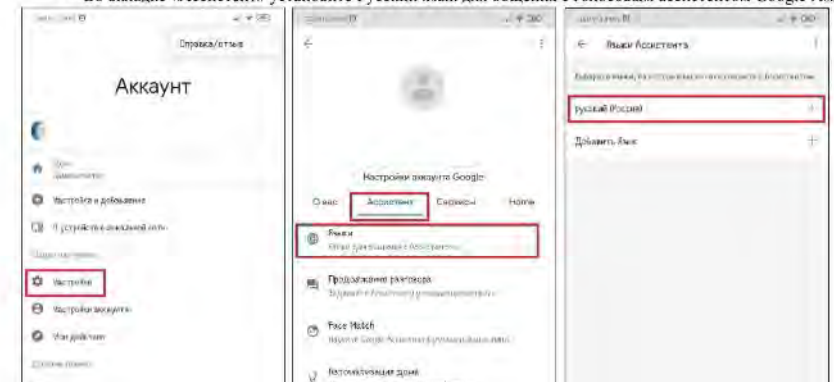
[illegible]

Справка/отзыв

Аккаунт

Дом
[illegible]

Настройка и добавление

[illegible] устройства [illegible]

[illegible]

Настройки

Настройки аккаунта

Мои действия

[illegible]

Настройки аккаунта Google

О вас

Ассистент

Сервисы

Home

Языки
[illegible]

Продолжение разговора
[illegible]

Face Match
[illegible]

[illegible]

Языки Ассистента

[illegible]

Русский (Россия)

Добавить язык

+